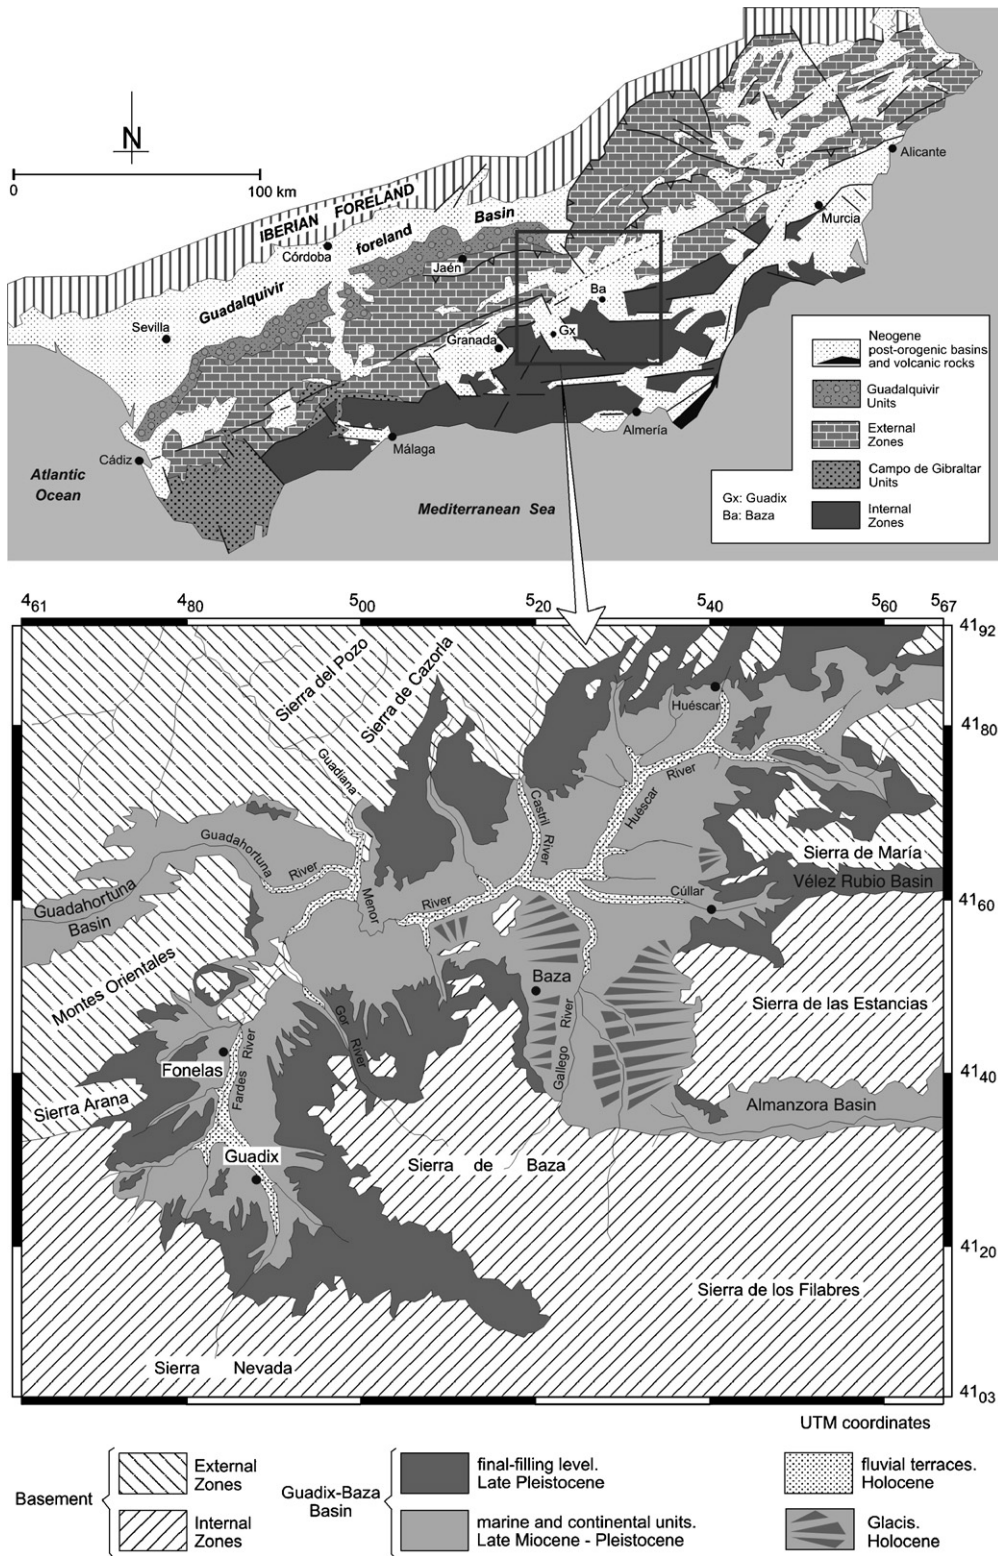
N

0 100 km

IBERIAN FORELAND

Basin

foreland

Guadalquivir

Córdoba

Jaén

Sevilla

Granada

Ba

Gx

Alicante

Murcia

Almería

Málaga

Cádiz

Atlantic Ocean

Mediterranean Sea

Neogene post-orogenic basins and volcanic rocks

Guadalquivir Units

External Zones

Campo de Gibraltar Units

Internal Zones

Gx: Guadix
Ba: Baza

$4_{61}$ $4_{80}$ $5_{00}$ $5_{20}$ $5_{40}$ $5_{60}$ $5_{67}$

$41_{92}$ $41_{80}$ $41_{60}$ $41_{40}$ $41_{20}$ $41_{03}$

Sierra del Pozo

Sierra de Cazorla

Guadiana

Huéscar

Guadahortuna River

Menor

River

Castril River

Huéscar River

Sierra de María

Vélez Rubio Basin

Cúllar

Guadahortuna Basin

Montes Orientales

Baza

Sierra de las Estancias

Fonelas

Fardes River

Gor River

Gallego River

Sierra Arana

Almanzora Basin

Guadix

Sierra de Baza

Sierra de los Filabres

Sierra Nevada

UTM coordinates

Basement

External Zones

Internal Zones

Guadix-Baza Basin

final-filling level. Late Pleistocene

marine and continental units. Late Miocene - Pleistocene

fluvial terraces. Holocene

Glacis. Holocene